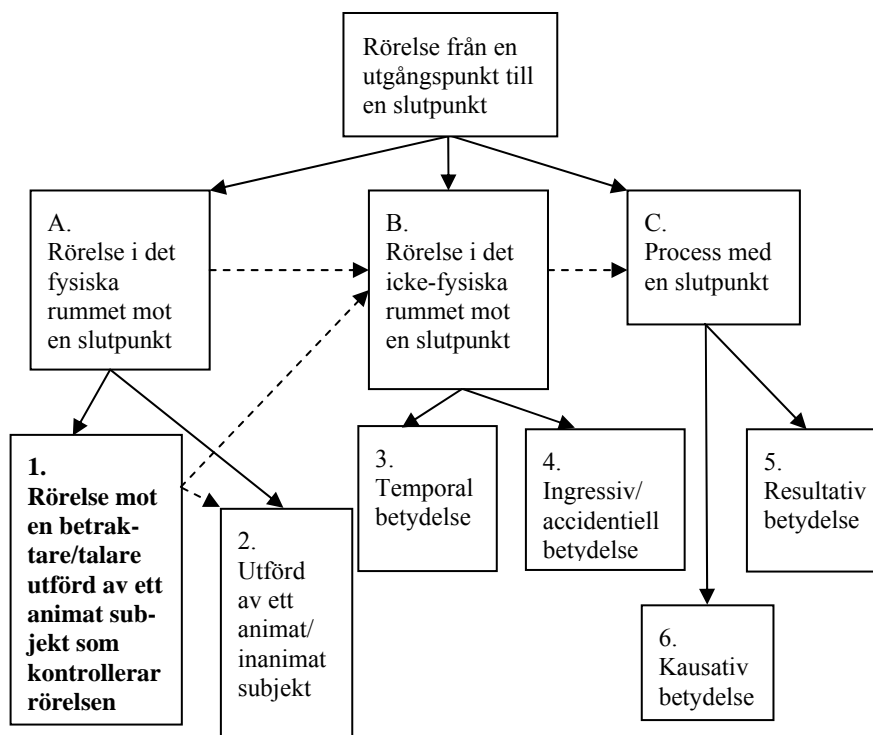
Rörelse från en utgångspunkt till en slutpunkt

A.
Rörelse i det fysiska rummet mot en slutpunkt

B.
Rörelse i det icke-fysiska rummet mot en slutpunkt

C.
Process med en slutpunkt

**1.
Rörelse mot en betraktare/talare utförd av ett animat subjekt som kontrollerar rörelsen**

2.
Utförd av ett animat/inanimat subjekt

3.
Temporal betydelse

4.
Ingressiv/accidentiell betydelse

5.
Resultativ betydelse

6.
Kausativ betydelse